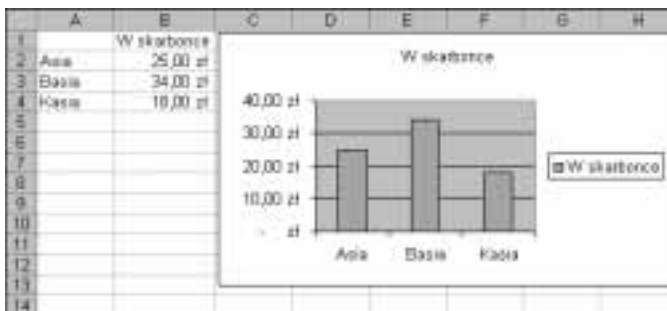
| | A | B | C | D | E | F | G | H |
|---|---|---|---|---|---|---|---|---|
| 1 | | W skarbonce | | | | | | |
| 2 | Asia | 25,00 zł | | | | | | |
| 3 | Basia | 34,00 zł | | | | | | |
| 4 | Kasia | 18,00 zł | | | | | | |
| 5 | | | | | | | | |
| 6 | | | | | | | | |
| 7 | | | | | | | | |
| 8 | | | | | | | | |
| 9 | | | | | | | | |
| 10 | | | | | | | | |
| 11 | | | | | | | | |
| 12 | | | | | | | | |
| 13 | | | | | | | | |
| 14 | | | | | | | | |

W skarbonce

40,00 zł
30,00 zł
20,00 zł
10,00 zł
- zł

Asia Basia Kasia

W skarbonce